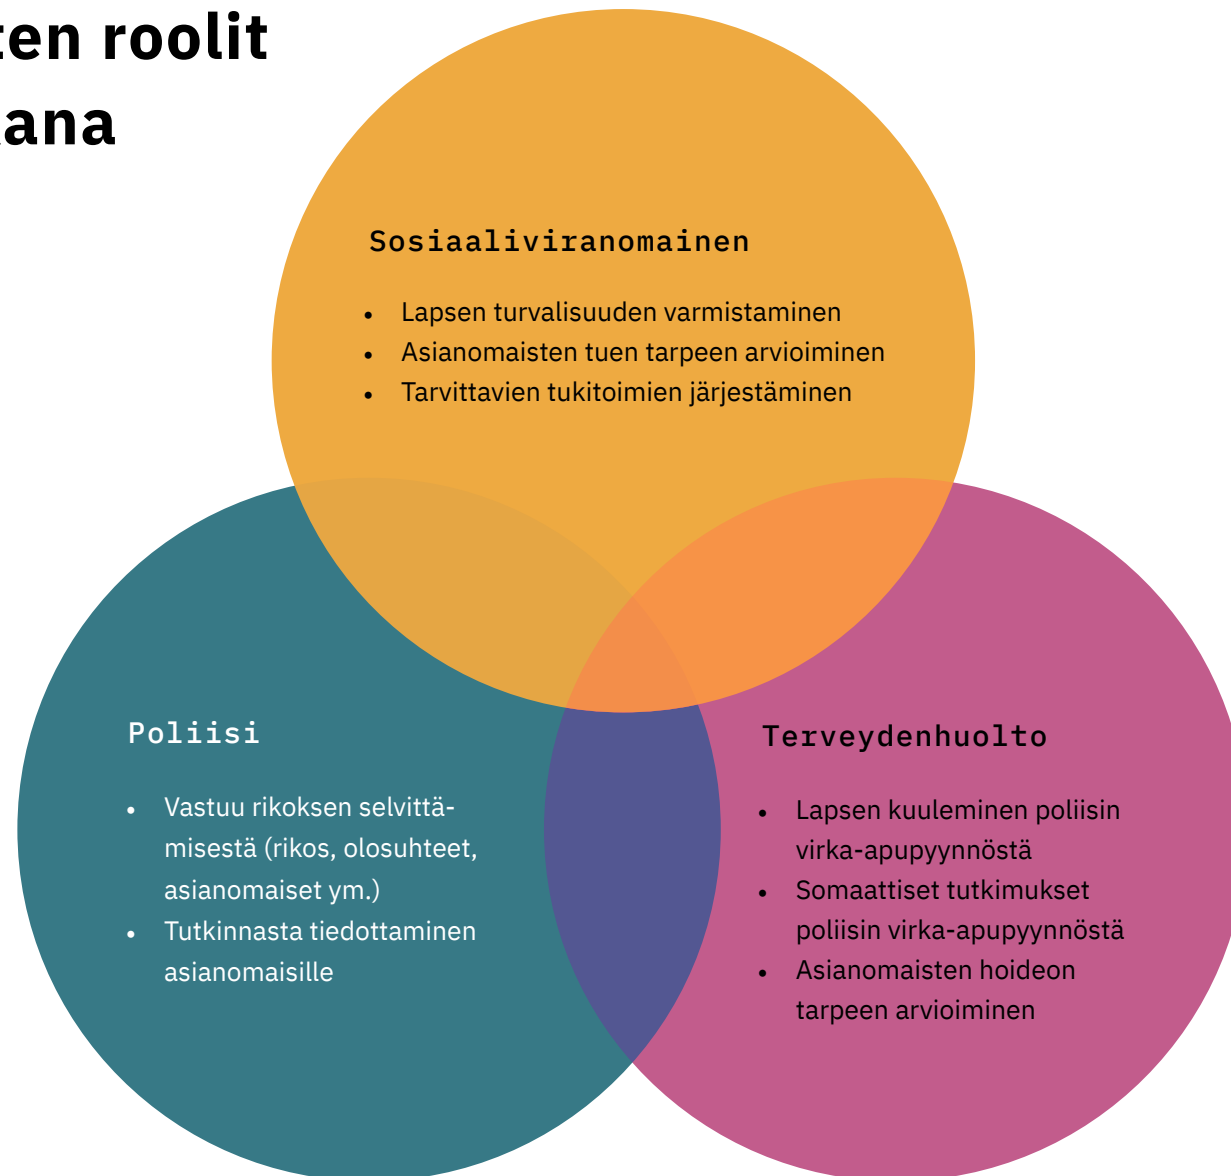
ten roolit
ana

Sosiaaliviranomainen

- Lapsen turvalisuuden varmistaminen
- Asianomaisten tuen tarpeen arvioiminen
- Tarvittavien tukitoimien järjestäminen

Poliisi

- Vastuu rikoksen selvittämisestä (rikos, olosuhteet, asianomaiset ym.)
- Tutkinnasta tiedottaminen asianomaisille

Terveydenhuolto

- Lapsen kuuleminen poliisin virka-apupyynnöstä
- Somaattiset tutkimukset poliisin virka-apupyynnöstä
- Asianomaisten hoideon tarpeen arvioiminen